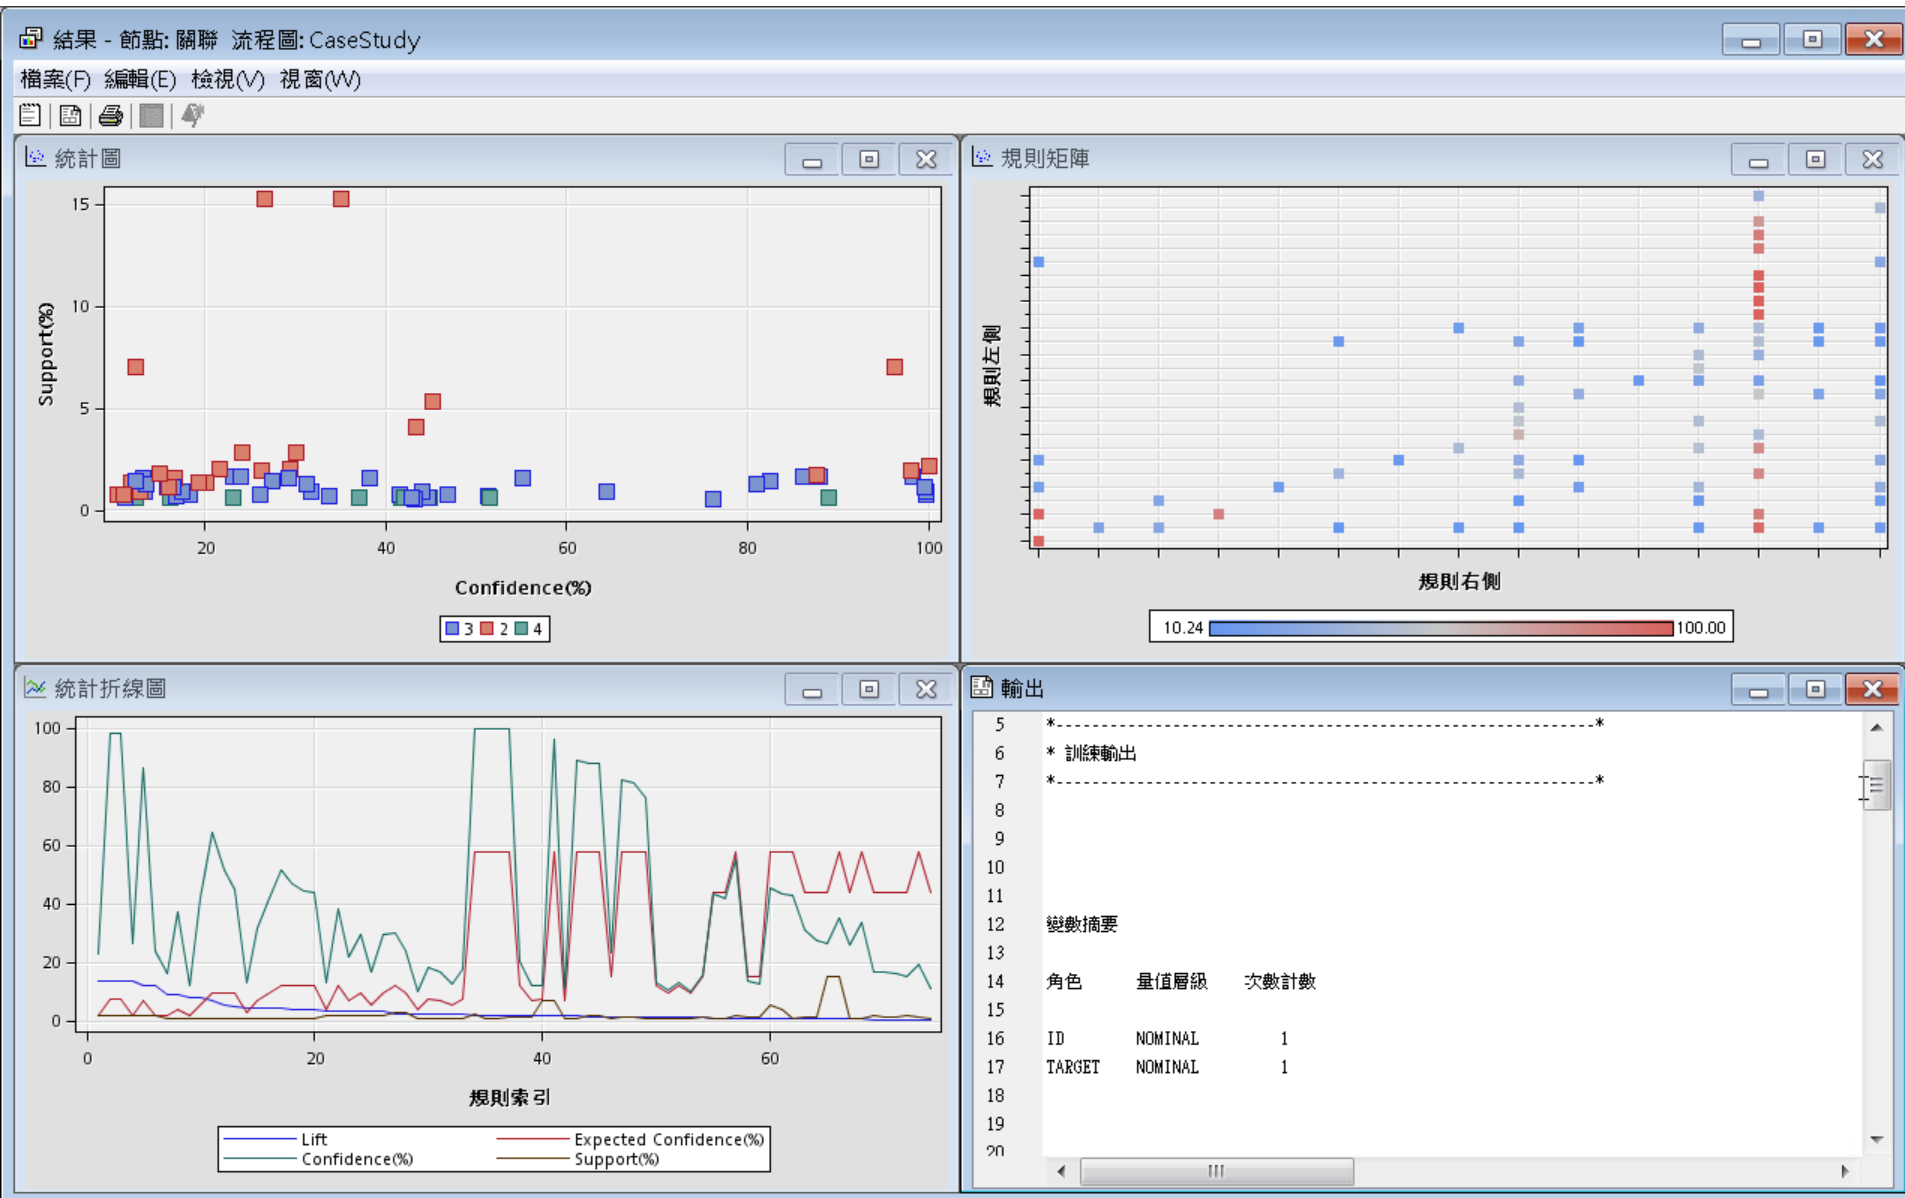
結果 - 節點: 關聯 流程圖: CaseStudy

檔案(F) 編輯(E) 檢視(V) 視窗(W)

統計圖

Support(%)

15
10
5
0

20 40 60 80 100

Confidence(%)

3 2 4

規則矩陣

規則左側

規則右側

10.24 100.00

統計折線圖

100
80
60
40
20
0

0 20 40 60

規則索引

Lift
Confidence(%)
Expected Confidence(%)
Support(%)

輸出

5 *------------------------------------------------------------*
6 * 訓練輸出
7 *------------------------------------------------------------*
8
9
10
11
12 變數摘要
13
14 角色 量值層級 次數計數
15
16 ID NOMINAL 1
17 TARGET NOMINAL 1
18
19
20